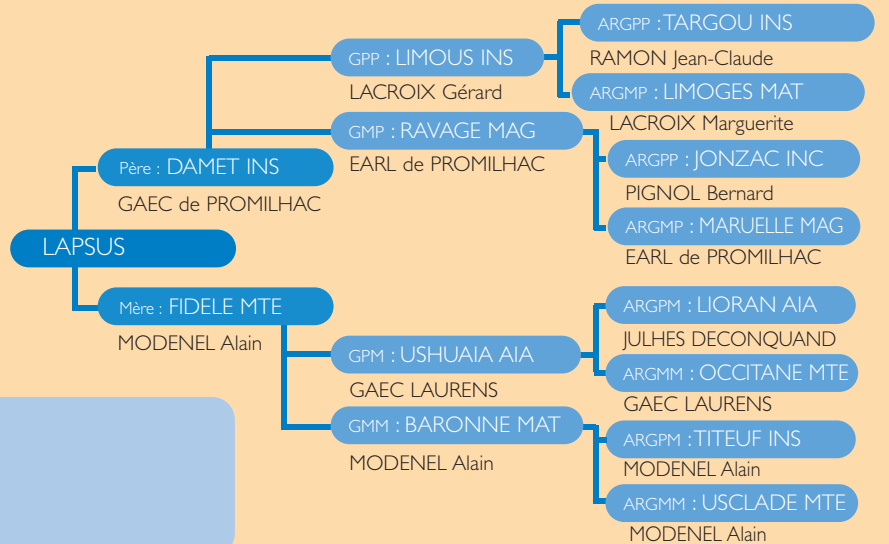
LAPSUS

Père : DAMET INS
GAEC de PROMILHAC

GPP : LIMOUS INS
LACROIX Gérard

ARGPP : TARGOU INS
RAMON Jean-Claude

ARGMP : LIMOGES MAT
LACROIX Marguerite

GMP : RAVAGE MAG
EARL de PROMILHAC

ARGPP : JONZAC INC
PIGNOL Bernard

ARGMP : MARUELLE MAG
EARL de PROMILHAC

Mère : FIDELE MTE
MODENEL Alain

GPM : USHUAIA AIA
GAEC LAURENS

ARGPM : LIORAN AIA
JULHES DECONQUAND

ARGMM : OCCITANE MTE
GAEC LAURENS

GMM : BARONNE MAT
MODENEL Alain

ARGPM : TITEUF INS
MODENEL Alain

ARGMM : USCLADE MTE
MODENEL Alain